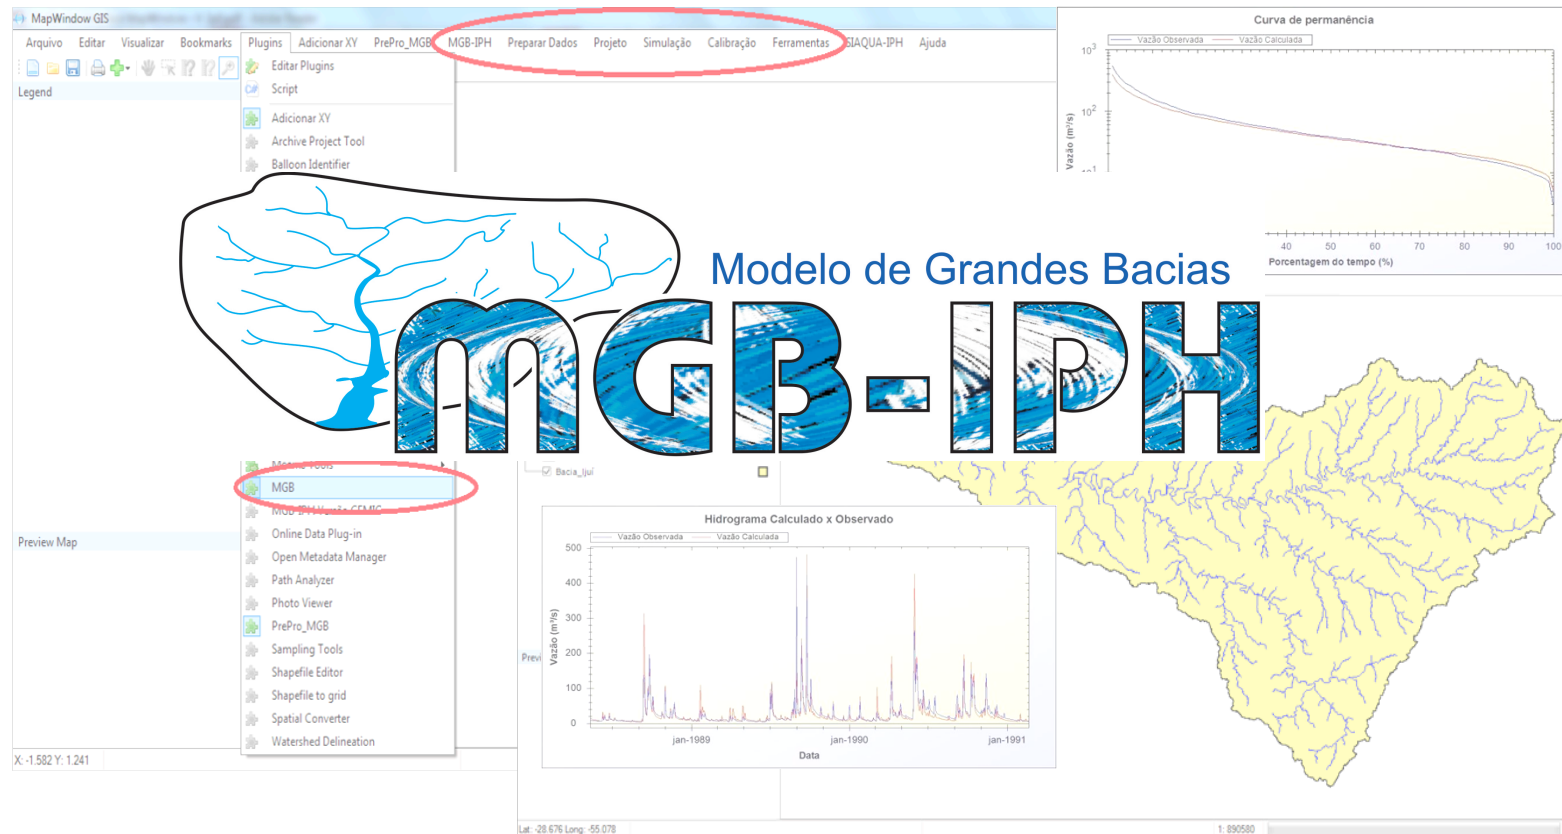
MapWindow GIS

Arquivo Editar Visualizar Bookmarks Plugins Adicionar XY PrePro_MGB MGB-IPH Preparar Dados Projeto Simulação Calibração Ferramentas SIAQUA-IPH Ajuda

Legend

Editar Plugins
Script
Adicionar XY
Archive Project Tool
Balloon Identifier

Curva de permanência
Vazão Observada Vazão Calculada
$10^3$
$10^2$
$10^1$
Vazão (m³/s)
40 50 60 70 80 90 100
Porcentagem do tempo (%)

Modelo de Grandes Bacias

MGB-IPH

MGB
MGB-IPH Versão CEMIG
Online Data Plug-in
Open Metadata Manager
Path Analyzer
Photo Viewer
PrePro_MGB
Sampling Tools
Shapefile Editor
Shapefile to grid
Spatial Converter
Watershed Delineation

Preview Map

Bacia_Ijuí

Hidrograma Calculado x Observado
Vazão Observada Vazão Calculada
500
400
300
200
100
0
Vazão (m³/s)
jan-1989 jan-1990 jan-1991
Data

Previ

X: -1.582 Y: 1.241

Lat: -28.676 Long: -55.078

1: 890580